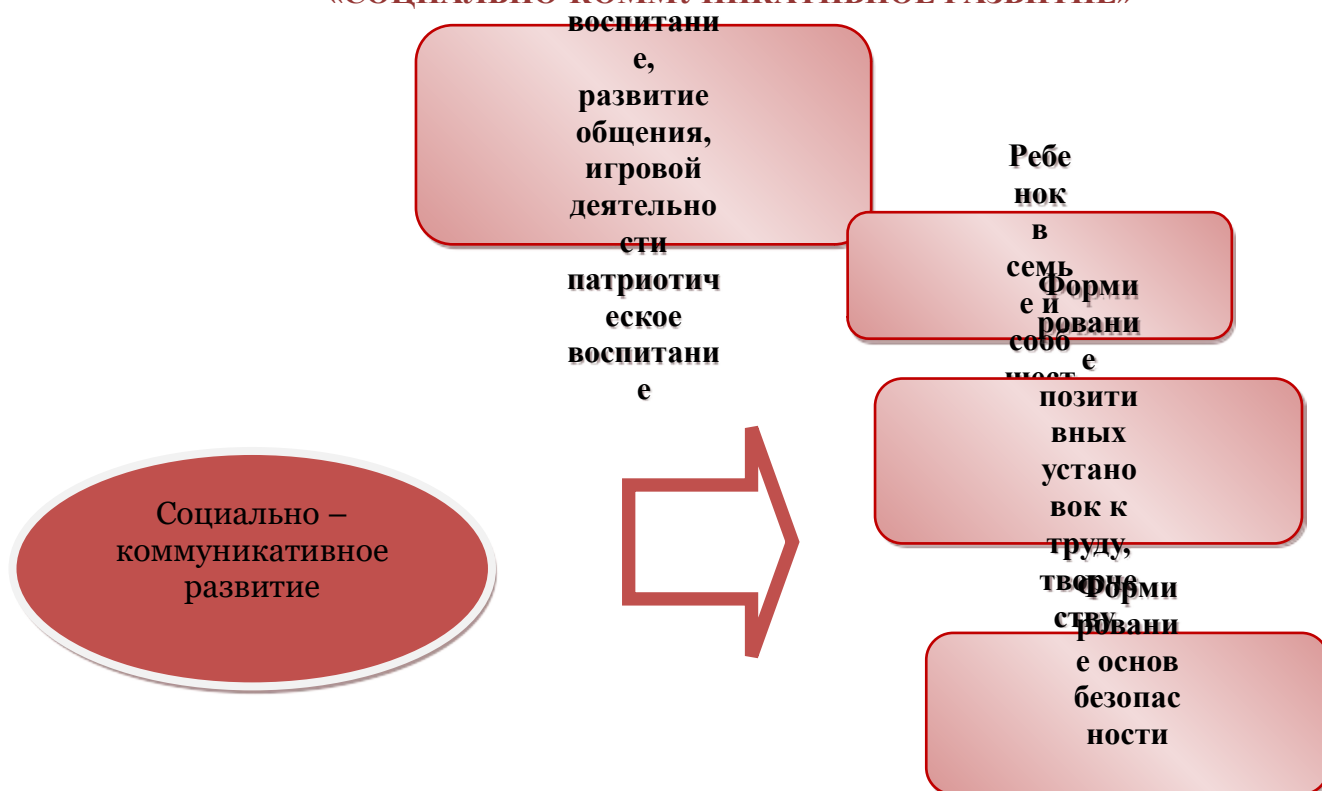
«СОЦИАЛЬНО-КОММУНИКАТИВНОЕ РАЗВИТИЕ»

воспитание, развитие общения, игровой деятельности патриотическое воспитание

Ребенок в семье и собо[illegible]

Формирование позитивных установок к труду, творчеству

Формирование основ безопасности

Социально – коммуникативное развитие